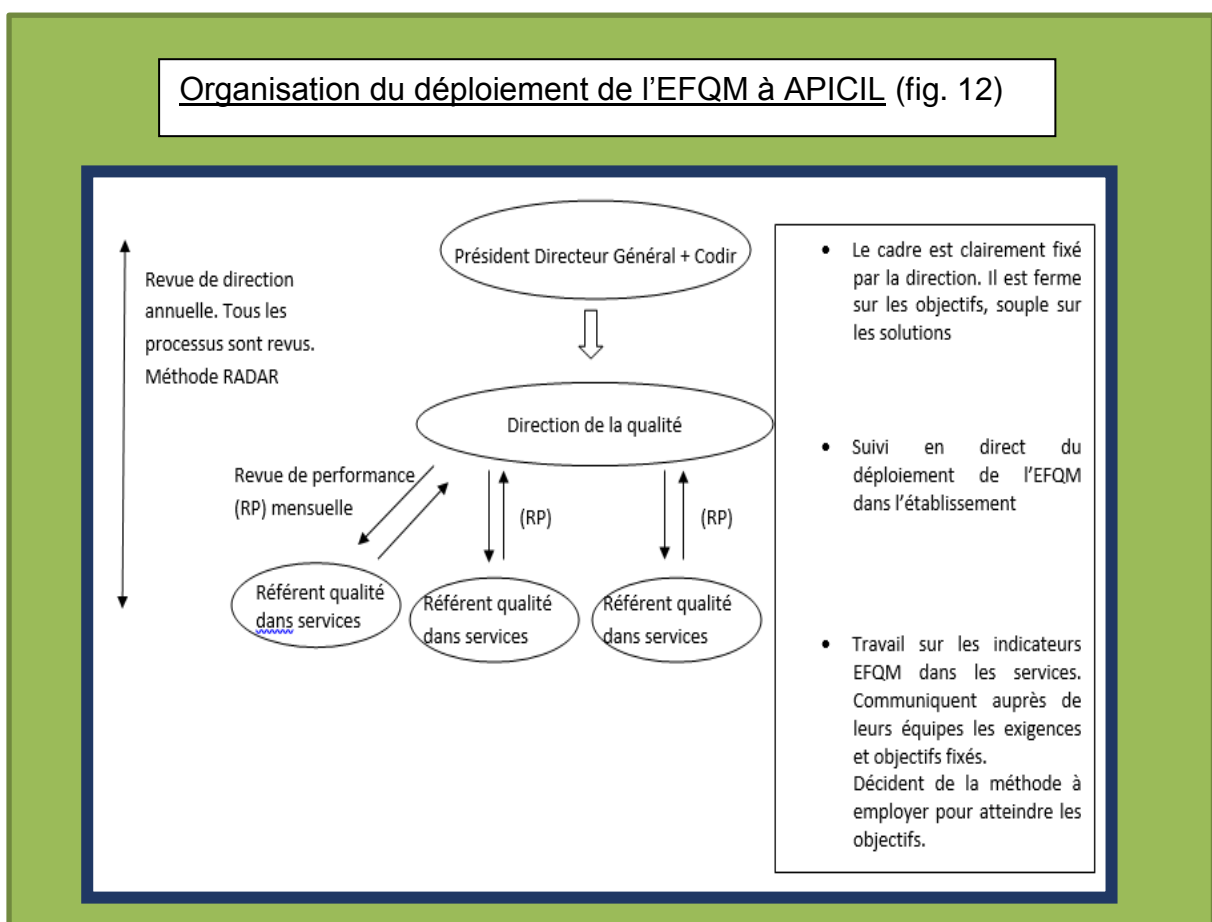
Organisation du déploiement de l'EFQM à APICIL (fig. 12)

Revue de direction annuelle. Tous les processus sont revus. Méthode RADAR

Président Directeur Général + Codir

Direction de la qualité

Revue de performance (RP) mensuelle

(RP)

(RP)

Référent qualité dans services

Référent qualité dans services

Référent qualité dans services

• Le cadre est clairement fixé par la direction. Il est ferme sur les objectifs, souple sur les solutions

• Suivi en direct du déploiement de l'EFQM dans l'établissement

• Travail sur les indicateurs EFQM dans les services. Communiquent auprès de leurs équipes les exigences et objectifs fixés.
Décident de la méthode à employer pour atteindre les objectifs.